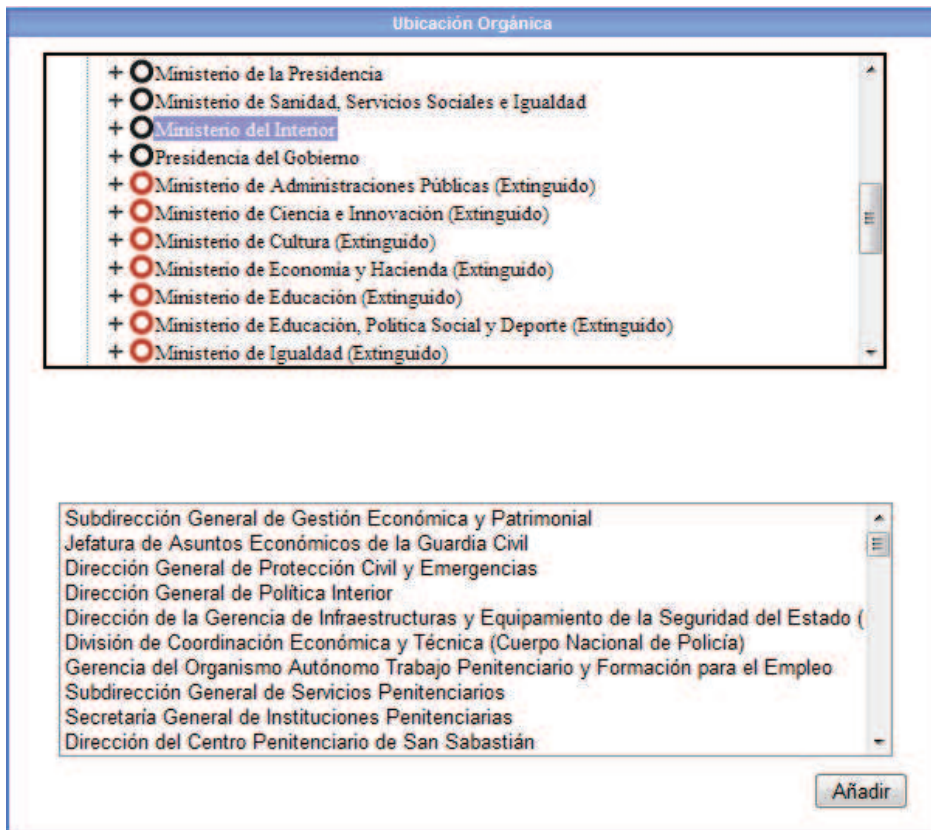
Ubicación Orgánica

+ Ministerio de la Presidencia
+ Ministerio de Sanidad, Servicios Sociales e Igualdad
+ Ministerio del Interior
+ Presidencia del Gobierno
+ Ministerio de Administraciones Públicas (Extinguido)
+ Ministerio de Ciencia e Innovación (Extinguido)
+ Ministerio de Cultura (Extinguido)
+ Ministerio de Economía y Hacienda (Extinguido)
+ Ministerio de Educación (Extinguido)
+ Ministerio de Educación, Política Social y Deporte (Extinguido)
+ Ministerio de Igualdad (Extinguido)

Subdirección General de Gestión Económica y Patrimonial
Jefatura de Asuntos Económicos de la Guardia Civil
Dirección General de Protección Civil y Emergencias
Dirección General de Política Interior
Dirección de la Gerencia de Infraestructuras y Equipamiento de la Seguridad del Estado (
División de Coordinación Económica y Técnica (Cuerpo Nacional de Policía)
Gerencia del Organismo Autónomo Trabajo Penitenciario y Formación para el Empleo
Subdirección General de Servicios Penitenciarios
Secretaría General de Instituciones Penitenciarias
Dirección del Centro Penitenciario de San Sebastián

Añadir